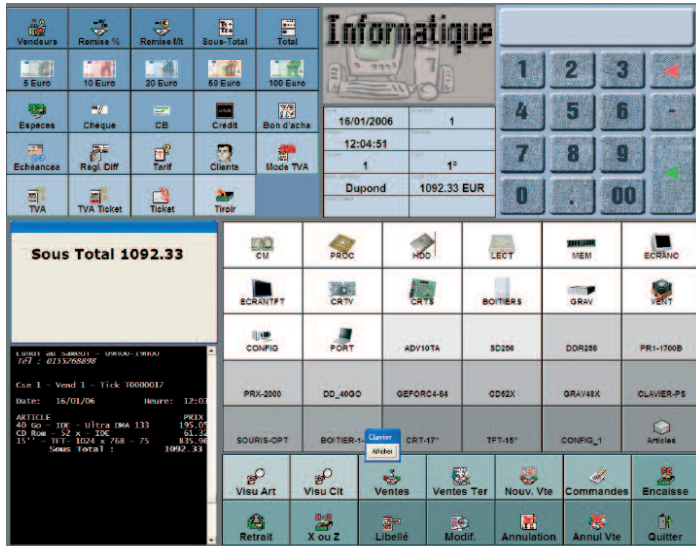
Vendeurs
Remise %
Remise II/t
Sous-Total
Total
5 Euro
10 Euro
20 Euro
50 Euro
100 Euro
Espèces
Chèque
CB
Crédit
Bon d'acha
Echéances
Regl. Diff
Tarif
Clients
Mode TVA
TVA
TVA Ticket
Ticket
Tiroir

Informatique

16/01/2006
1
12:04:51
1
1°
Dupond
1092.33 EUR

1
2
3
4
5
6
-
7
8
9
0
.
00

Sous Total 1092.33

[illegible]
Tél : 0155268898

Cse 1 - Vend 1 - Tick T0000017

Date: 16/01/06 Heure: 12:0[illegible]

ARTICLE PRIX
40 Go - IDE - Ultra DMA 133 195.0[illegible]
CD Rom - 52 x - IDE 61.3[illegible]
15'' - TFT- 1024 x 768 - 75 835.9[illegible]
Sous Total : 1092.33

CM
PROC
HDD
LECT
MEM
ECRANC
ECRANTFT
CRTV
CRTS
BOITIERS
GRAV
VENT
CONFIG
PORT
ADV10TA
SD256
DDR256
PR1-1700B
PRX-2000
DD_40GO
GEFORC4-64
CD52X
GRAV48X
CLAVIER-PS
SOURIS-OPT
BOITIER-1
Clavier
Afficher
CRT-17"
TFT-15"
CONFIG_1
Articles

Visu Art
Visu Clt
Ventes
Ventes Ter
Nouv. Vte
Commandes
Encaisse
Retrait
X ou Z
Libellé
Modif.
Annulation
Annul Vte
Quitter